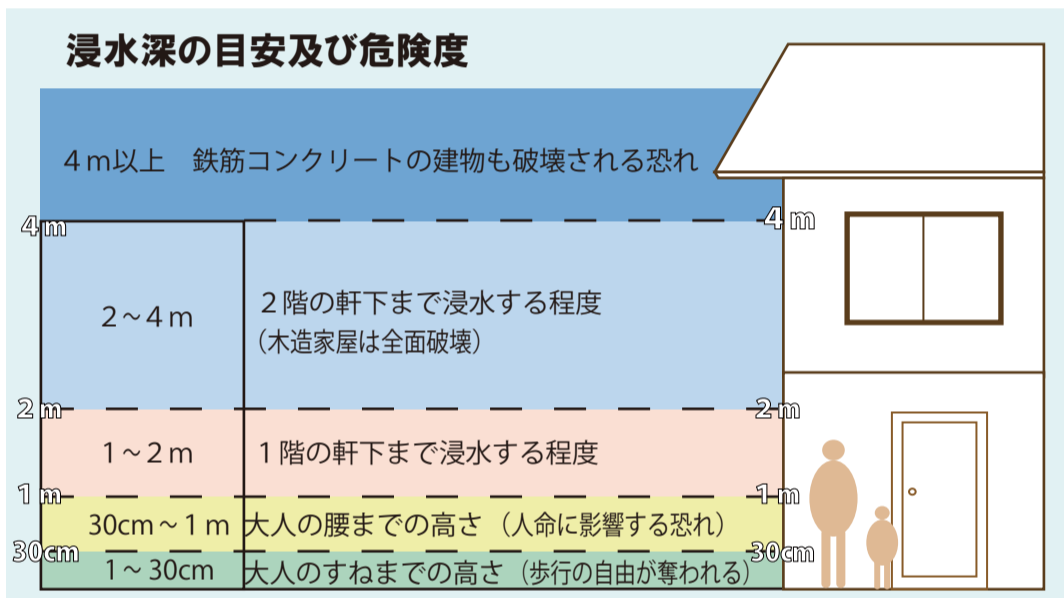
浸水深の目安及び危険度

４m以上　鉄筋コンクリートの建物も破壊される恐れ

4m

4m

２～４m

２階の軒下まで浸水する程度
（木造家屋は全面破壊）

2m

2m

１～２m

１階の軒下まで浸水する程度

1m

1m

30cm～１m

大人の腰までの高さ（人命に影響する恐れ）

30cm

30cm

１～30cm

大人のすねまでの高さ（歩行の自由が奪われる）